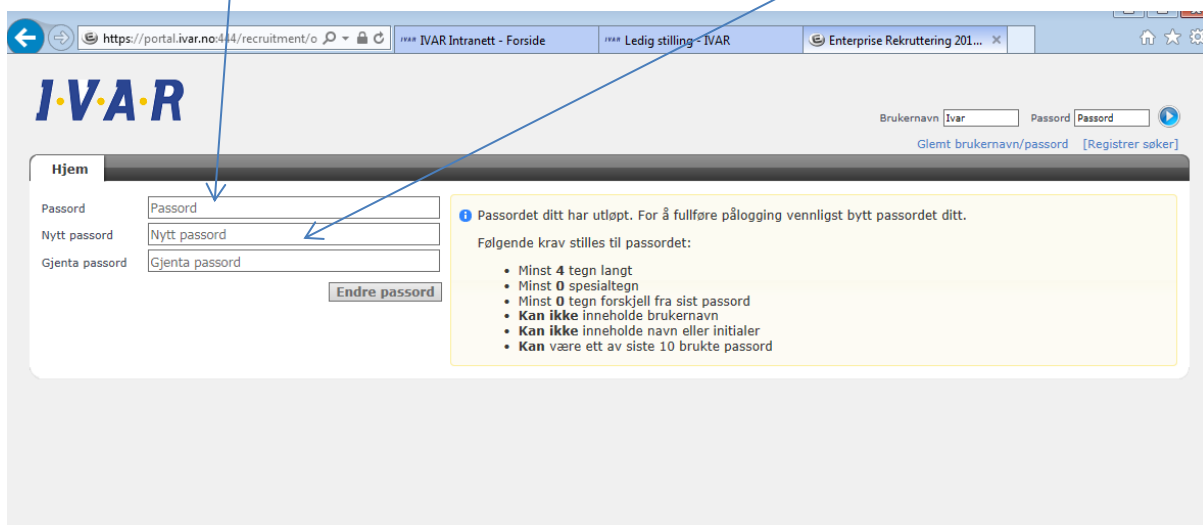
https://portal.ivar.no:444/recruitment/o
IVAR Intranett - Forside
Ledig stilling - IVAR
Enterprise Rekruttering 201...

I·V·A·R

Brukernavn Ivar Passord Passord
Glemt brukernavn/passord [Registrer søker]

Hjem

Passord Passord
Nytt passord Nytt passord
Gjenta passord Gjenta passord
Endre passord

Passordet ditt har utløpt. For å fullføre pålogging vennligst bytt passordet ditt.

Følgende krav stilles til passordet:

- Minst **4** tegn langt
- Minst **0** spesialtegn
- Minst **0** tegn forskjell fra sist passord
- **Kan ikke** inneholde brukernavn
- **Kan ikke** inneholde navn eller initialer
- **Kan** være ett av siste 10 brukte passord